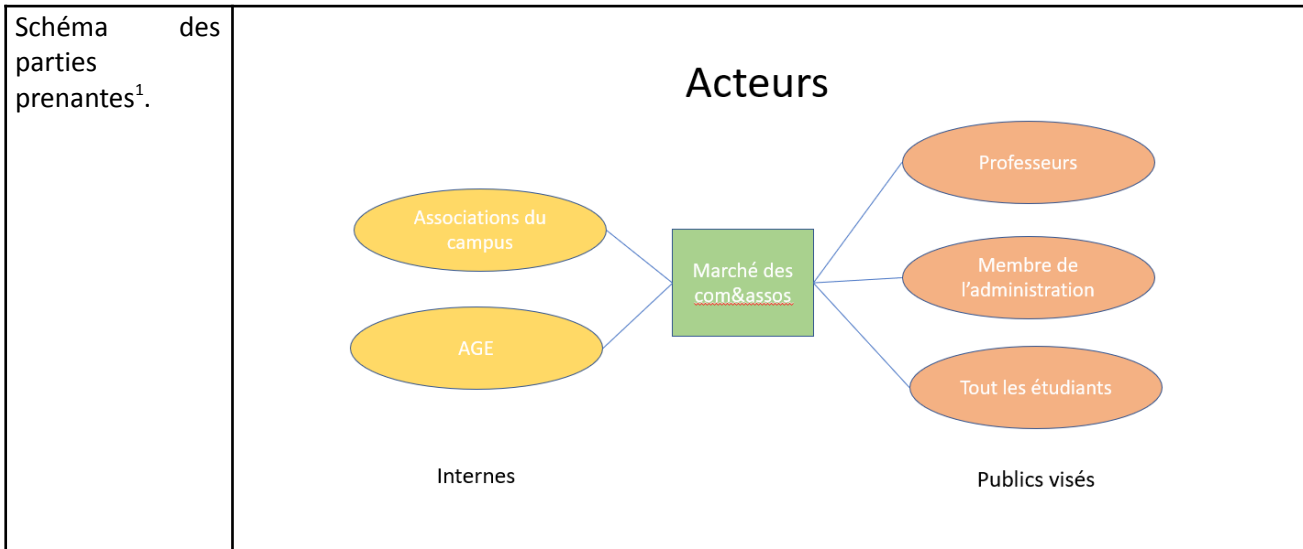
| Schéma des parties prenantes$^1$. | Acteurs<br><br>Associations du campus<br>AGE<br>Marché des com&assos<br>Professeurs<br>Membre de l'administration<br>Tout les étudiants<br><br>Internes<br>Publics visés |
|---|---|